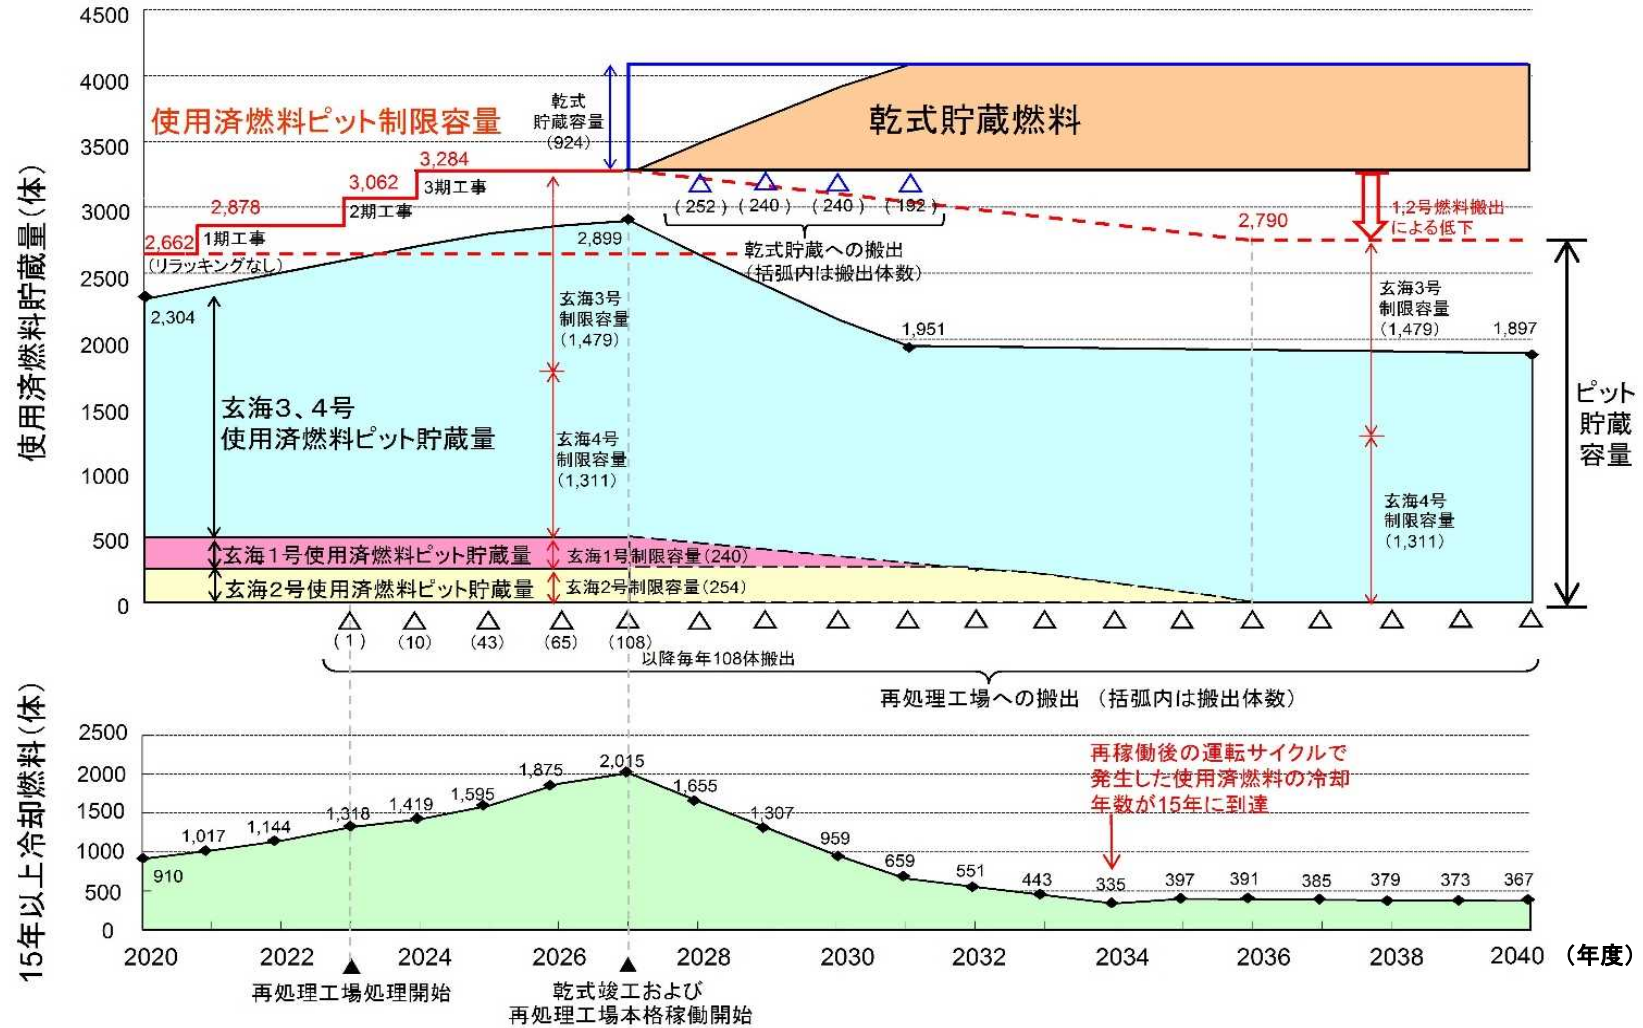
使用済燃料貯蔵量（体）

4500
4000
3500
3000
2500
2000
1500
1000
500
0

使用済燃料ピット制限容量

乾式貯蔵容量（924）

乾式貯蔵燃料

3,284
3,062
2,878
2,662
1期工事
2期工事
3期工事
（リラッキングなし）

2,899
2,304
1,951
1,897
2,790

（252）（240）（240）（192）
乾式貯蔵への搬出（括弧内は搬出体数）

1,2号燃料搬出による低下

玄海3号制限容量（1,479）
玄海4号制限容量（1,311）
玄海3号制限容量（1,479）
玄海4号制限容量（1,311）

玄海3、4号使用済燃料ピット貯蔵量

玄海1号使用済燃料ピット貯蔵量
玄海1号制限容量(240)
玄海2号使用済燃料ピット貯蔵量
玄海2号制限容量(254)

ピット貯蔵容量

（1）（10）（43）（65）（108）
以降毎年108体搬出
再処理工場への搬出 （括弧内は搬出体数）

15年以上冷却燃料（体）

2500
2000
1500
1000
500
0

910
1,017
1,144
1,318
1,419
1,595
1,875
2,015
1,655
1,307
959
659
551
443
335
397
391
385
379
373
367

再稼働後の運転サイクルで発生した使用済燃料の冷却年数が15年に到達

2020 2022 2024 2026 2028 2030 2032 2034 2036 2038 2040 （年度）

再処理工場処理開始
乾式竣工および再処理工場本格稼働開始